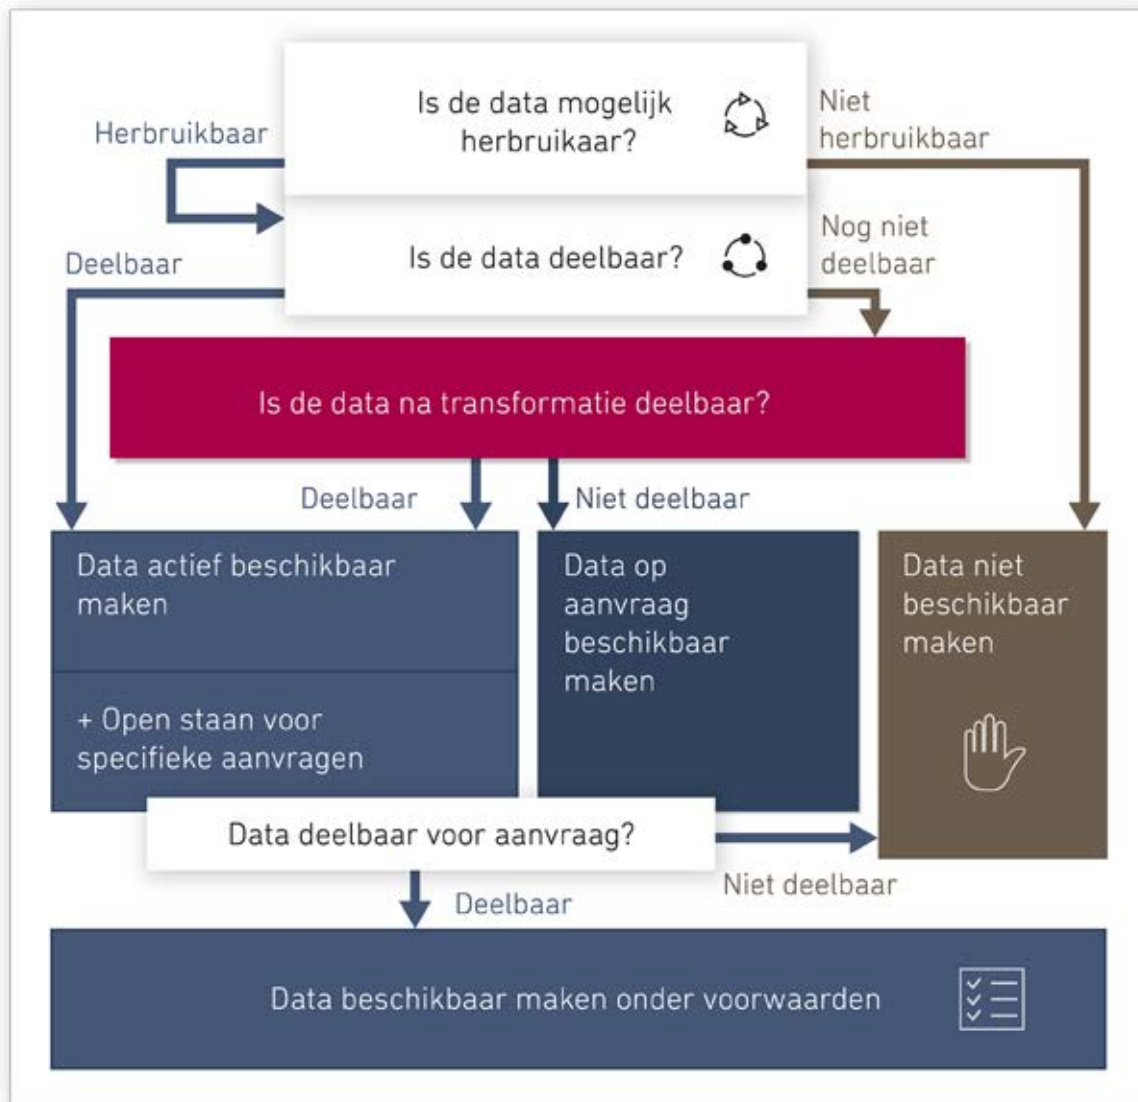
Herbruikbaar

Is de data mogelijk herbruikaar?

Niet herbruikbaar

Deelbaar

Is de data deelbaar?

Nog niet deelbaar

Is de data na transformatie deelbaar?

Deelbaar

Niet deelbaar

Data actief beschikbaar maken

+ Open staan voor specifieke aanvragen

Data op aanvraag beschikbaar maken

Data niet beschikbaar maken

Data deelbaar voor aanvraag?

Niet deelbaar

Deelbaar

Data beschikbaar maken onder voorwaarden